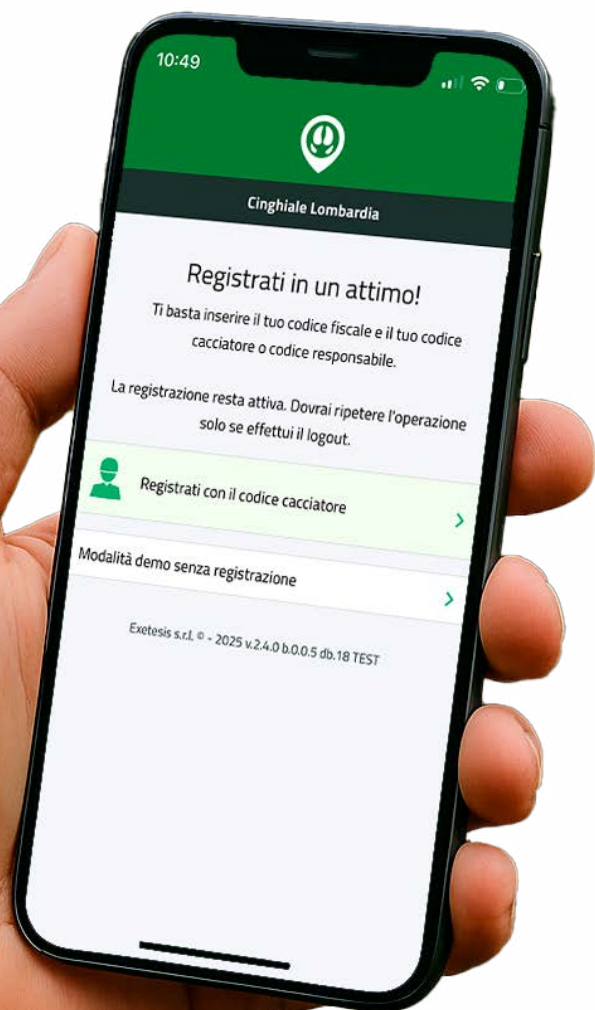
10:49

Cinghiale Lombardia

Registrati in un attimo!

Ti basta inserire il tuo codice fiscale e il tuo codice cacciatore o codice responsabile.

La registrazione resta attiva. Dovrai ripetere l'operazione solo se effettui il logout.

Registrati con il codice cacciatore

Modalità demo senza registrazione

Exetesis s.r.l. © - 2025 v.2.4.0 b.0.0.5 db.18 TEST